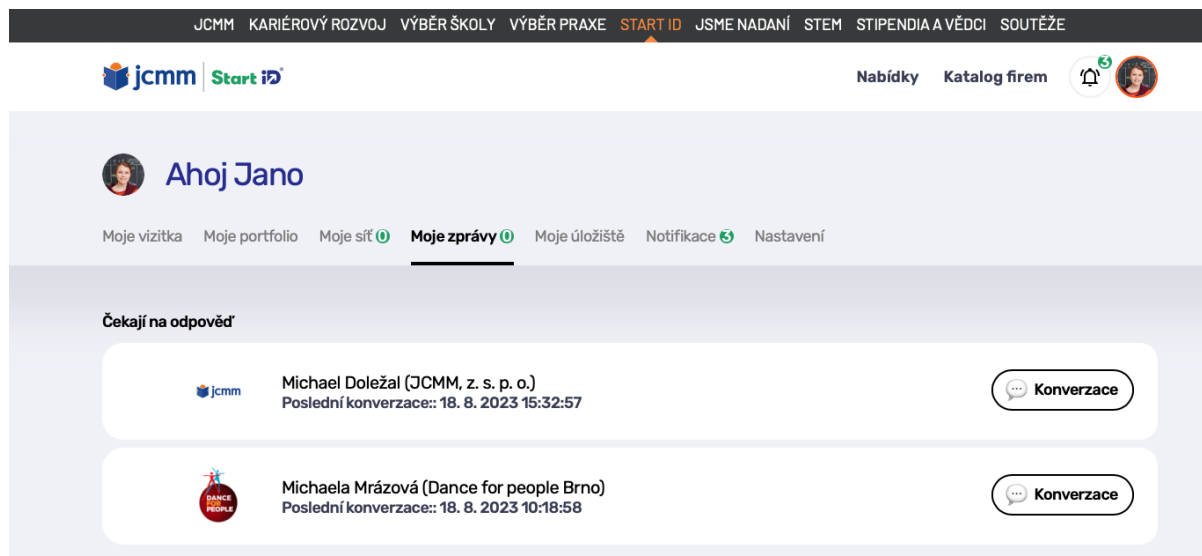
JCMM KARIÉROVÝ ROZVOJ VÝBĚR ŠKOLY VÝBĚR PRAXE START ID JSME NADANÍ STEM STIPENDIA A VĚDCI SOUTĚŽE

jcmm Start iD

Nabídky Katalog firem 3

Ahoj Jano

Moje vizitka Moje portfolio Moje síť 0 Moje zprávy 0 Moje úložiště Notifikace 3 Nastavení

Čekají na odpověď

jcmm
Michael Doležal (JCMM, z. s. p. o.)
Poslední konverzace:: 18. 8. 2023 15:32:57
Konverzace

DANCE FOR PEOPLE
Michaela Mrázová (Dance for people Brno)
Poslední konverzace:: 18. 8. 2023 10:18:58
Konverzace